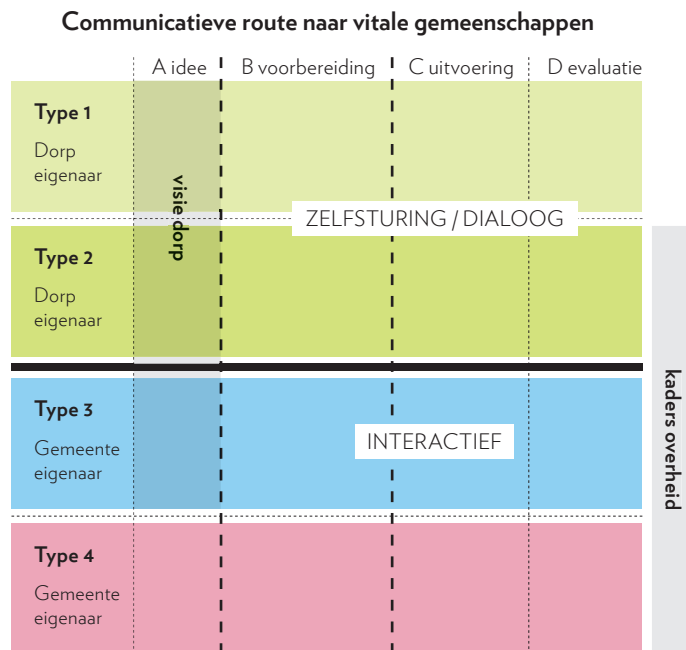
Communicatieve route naar vitale gemeenschappen

A idee | B voorbereiding | C uitvoering | D evaluatie

Type 1
Dorp eigenaar

visie dorp

ZELFSTURING / DIALOOG

Type 2
Dorp eigenaar

Type 3
Gemeente eigenaar

INTERACTIEF

kaders overheid

Type 4
Gemeente eigenaar